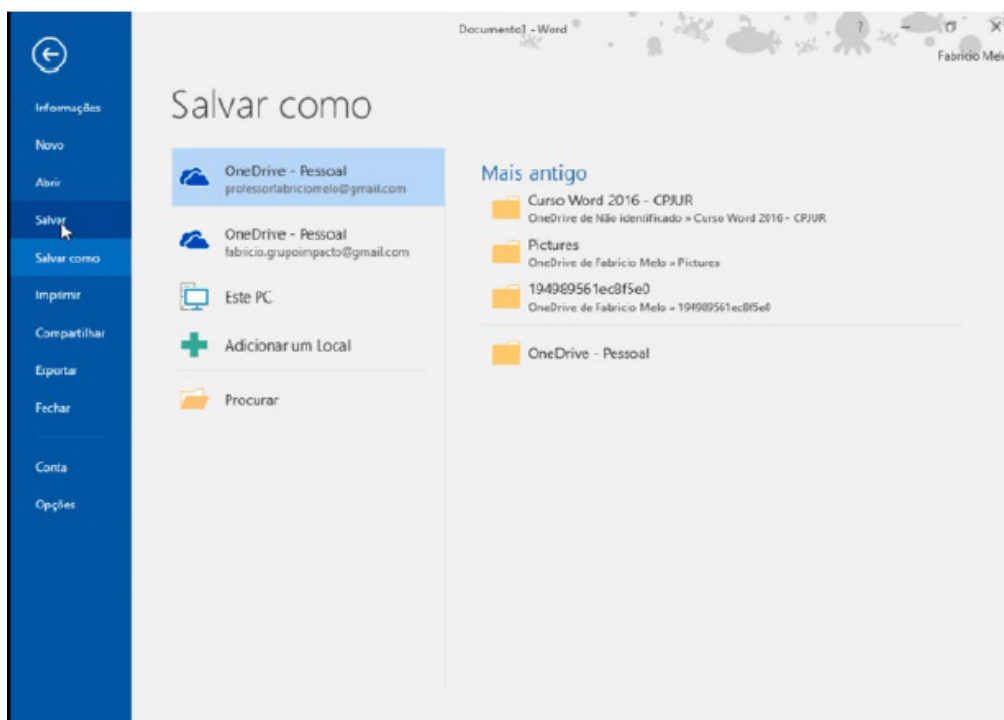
Documento1 - Word

? – ☐ ✕

Fabricio Melo

Informações

Novo

Abrir

Salvar

Salvar como

Imprimir

Compartilhar

Exportar

Fechar

Conta

Opções

Salvar como

OneDrive - Pessoal
professorfabriciomelo@gmail.com

OneDrive - Pessoal
fabricio.grupoimpacto@gmail.com

Este PC

Adicionar um Local

Procurar

Mais antigo

Curso Word 2016 - CPJUR
OneDrive de Não identificado » Curso Word 2016 - CPJUR

Pictures
OneDrive de Fabricio Melo » Pictures

194989561ec8f5e0
OneDrive de Fabricio Melo » 194989561ec8f5e0

OneDrive - Pessoal